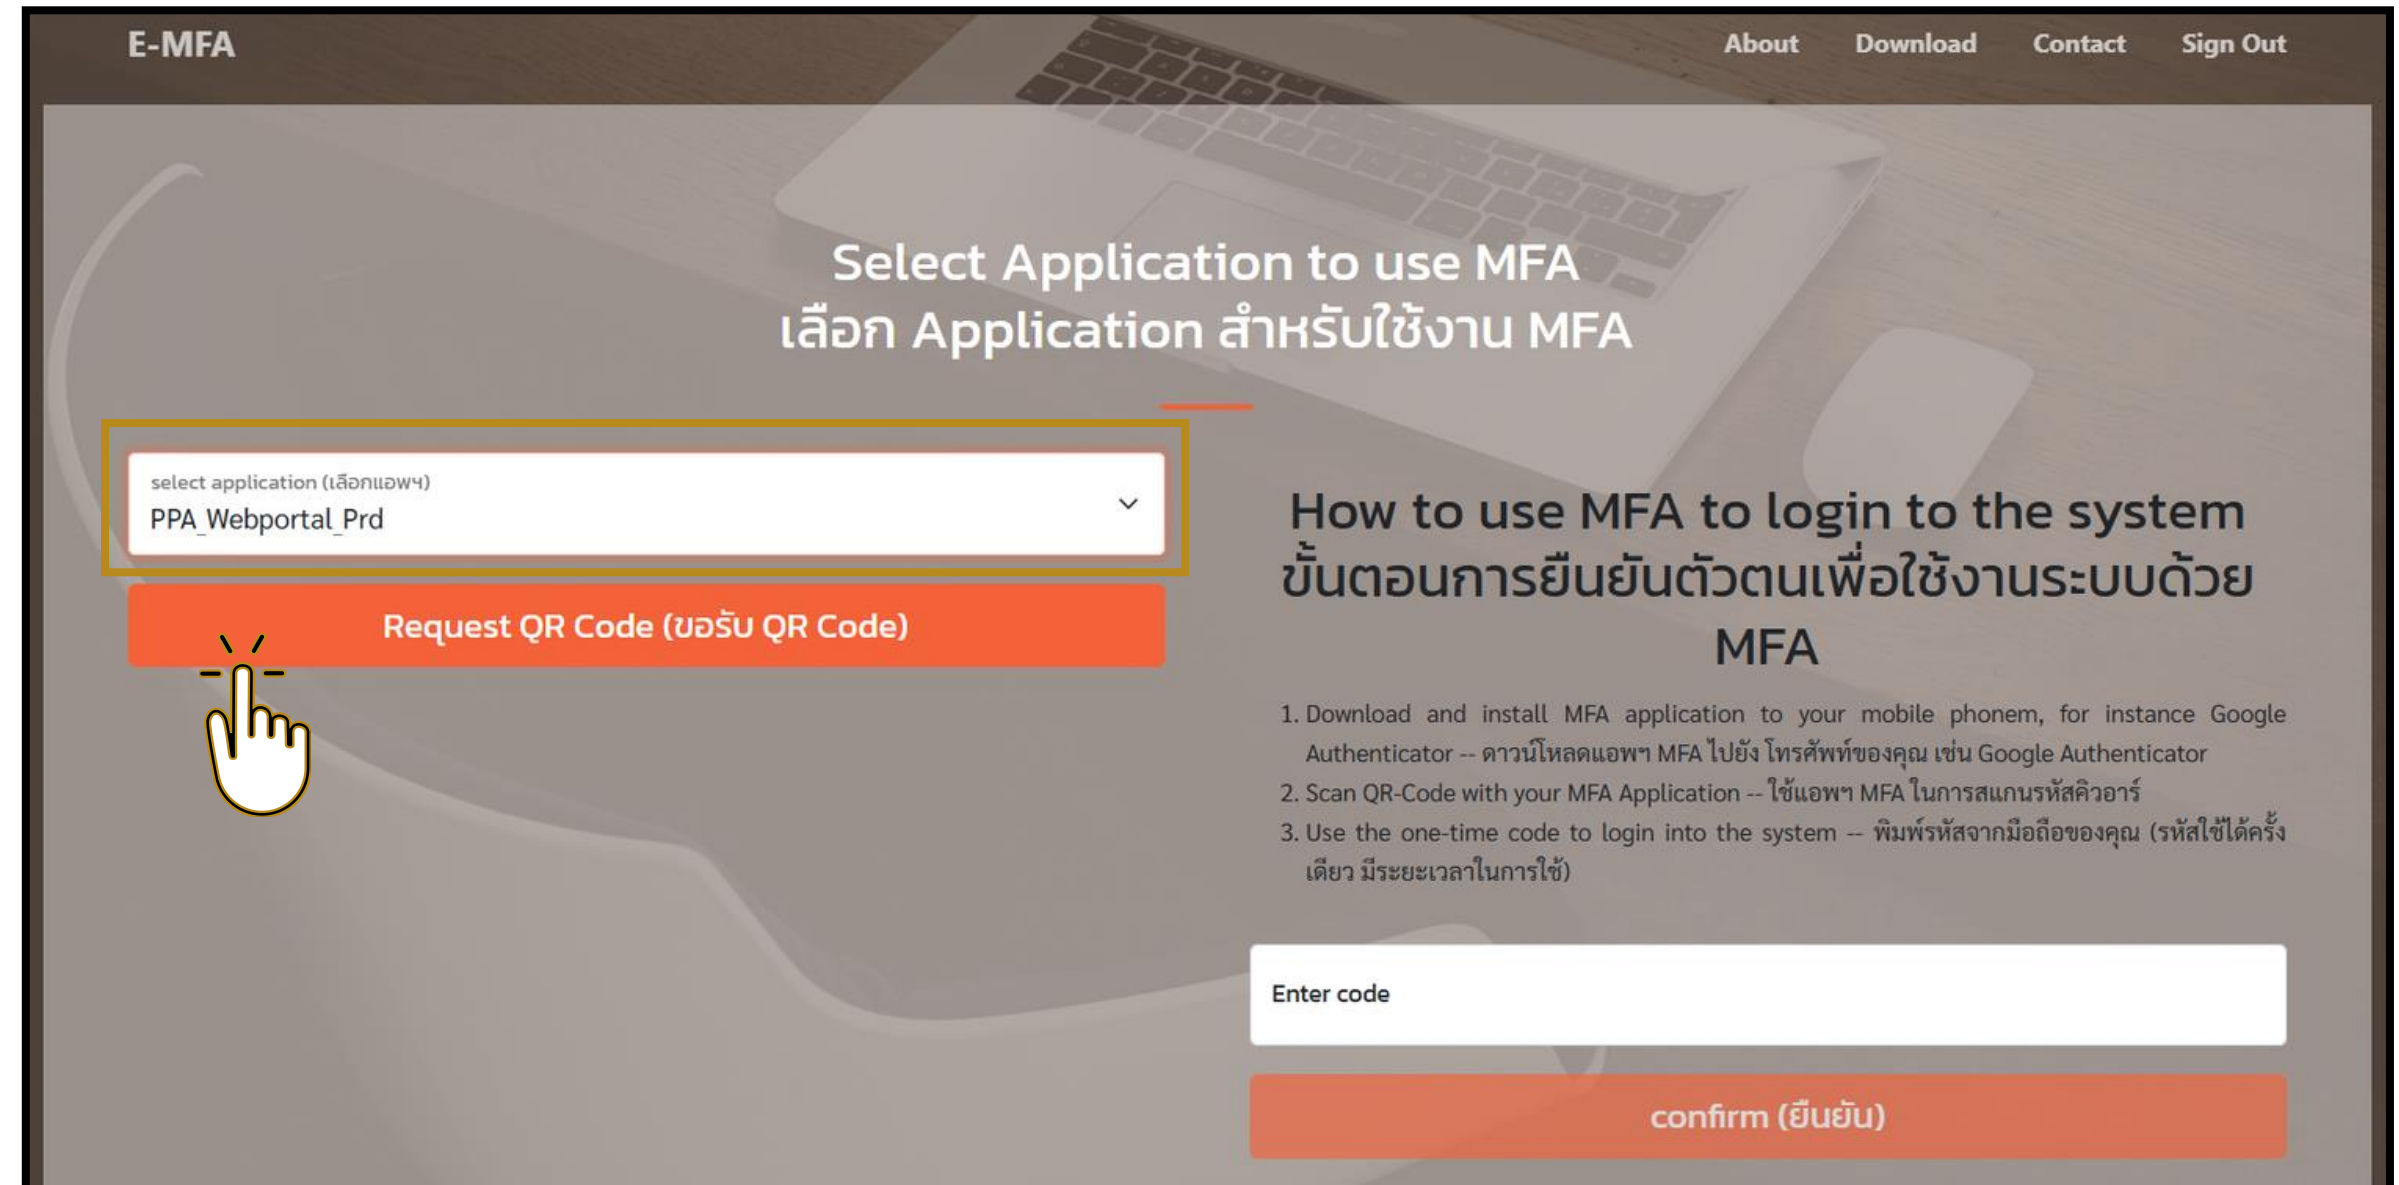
E-MFA

About Download Contact Sign Out

Select Application to use MFA
เลือก Application สำหรับใช้งาน MFA

select application (เลือกแอพฯ)
PPA_Webportal_Prd

Request QR Code (ขอรับ QR Code)

How to use MFA to login to the system
ขั้นตอนการยืนยันตัวตนเพื่อใช้งานระบบด้วย MFA

1. Download and install MFA application to your mobile phonem, for instance Google Authenticator -- ดาวน์โหลดแอพฯ MFA ไปยัง โทรศัพท์ของคุณ เช่น Google Authenticator
2. Scan QR-Code with your MFA Application -- ใช้แอพฯ MFA ในการสแกนรหัสคิวอาร์
3. Use the one-time code to login into the system -- พิมพ์รหัสจากมือถือของคุณ (รหัสใช้ได้ครั้งเดียว มีระยะเวลาในการใช้)

Enter code

confirm (ยืนยัน)